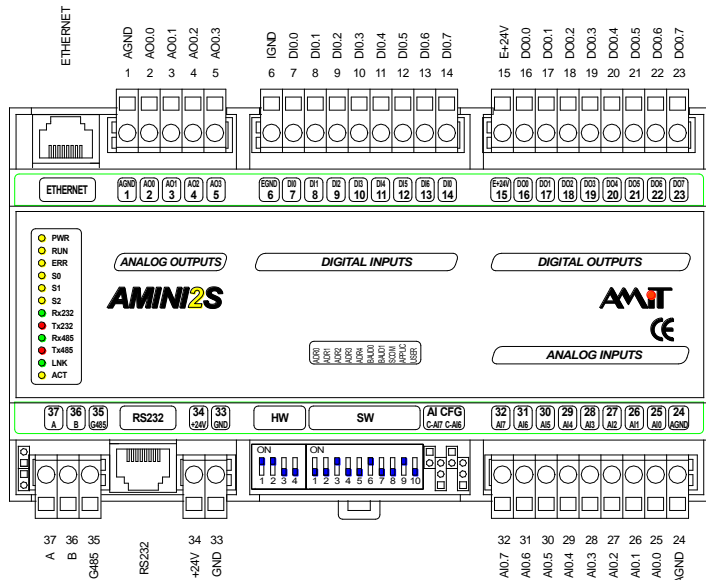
ETHERNET

AGND AO0.0 AO0.1 AO0.2 AO0.3
1 2 3 4 5

IGND DI0.0 DI0.1 DI0.2 DI0.3 DI0.4 DI0.5 DI0.6 DI0.7
6 7 8 9 10 11 12 13 14

E+24V DO0.0 DO0.1 DO0.2 DO0.3 DO0.4 DO0.5 DO0.6 DO0.7
15 16 17 18 19 20 21 22 23

ETHERNET
AGND 1 AO0 2 AO1 3 AO2 4 AO3 5
EGND 6 DI0 7 DI1 8 DI2 9 DI3 10 DI4 11 DI5 12 DI6 13 DI0 14
E+24V 15 DO0 16 DO1 17 DO2 18 DO3 19 DO4 20 DO5 21 DO6 22 DO7 23

PWR
RUN
ERR
S0
S1
S2
Rx232
Tx232
Rx485
Tx485
LNK
ACT

ANALOG OUTPUTS
DIGITAL INPUTS
DIGITAL OUTPUTS

AMINI2S

AMiT
CE

ADR0 ADR1 ADR2 ADR3 ADR4 BAUD0 BAUD1 SCOM APPLIC USER

ANALOG INPUTS

37 A 36 B 35 G485
RS232
34 +24V 33 GND
HW
SW
AI CFG C-AI7 C-AI6
32 AI7 31 AI6 30 AI5 29 AI4 28 AI3 27 AI2 26 AI1 25 AI0 24 AGND

ON
1 2 3 4
ON
1 2 3 4 5 6 7 8 9 10

37 36 35
A B G485
RS232
34 33
+24V GND

32 31 30 29 28 27 26 25 24
AI0.7 AI0.6 AI0.5 AI0.4 AI0.3 AI0.2 AI0.1 AI0.0 AGND